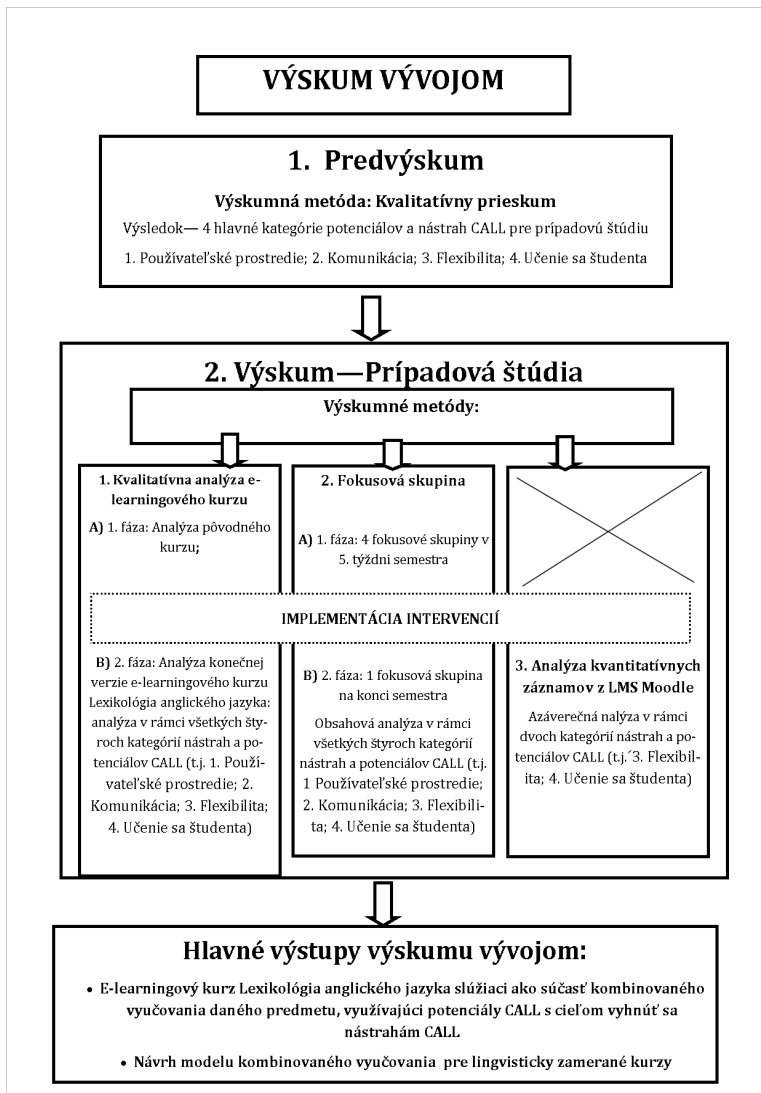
VÝSKUM VÝVOJOM

1. Predvýskum

Výskumná metóda: Kvalitatívny prieskum

Výsledok— 4 hlavné kategórie potenciálov a nástrah CALL pre prípadovú štúdiu

1. Používateľské prostredie; 2. Komunikácia; 3. Flexibilita; 4. Učenie sa študenta

2. Výskum—Prípadová štúdia

Výskumné metódy:

1. Kvalitatívna analýza e-learningového kurzu

A) 1. fáza: Analýza pôvodného kurzu;

B) 2. fáza: Analýza konečnej verzie e-learningového kurzu Lexikológia anglického jazyka: analýza v rámci všetkých štyroch kategórií nástrah a potenciálov CALL (t.j. 1. Používateľské prostredie; 2. Komunikácia; 3. Flexibilita; 4. Učenie sa študenta)

2. Fokusová skupina

A) 1. fáza: 4 fokusové skupiny v 5. týždni semestra

B) 2. fáza: 1 fokusová skupina na konci semestra

Obsahová analýza v rámci všetkých štyroch kategórií nástrah a potenciálov CALL (t.j. 1 Používateľské prostredie; 2. Komunikácia; 3. Flexibilita; 4. Učenie sa študenta)

IMPLEMENTÁCIA INTERVENCIÍ

3. Analýza kvantitatívnych záznamov z LMS Moodle

Azáverečná nalýza v rámci dvoch kategórií nástrah a potenciálov CALL (t.j.´3. Flexibilita; 4. Učenie sa študenta)

Hlavné výstupy výskumu vývojom:

• E-learningový kurz Lexikológia anglického jazyka slúžiaci ako súčasť kombinovaného vyučovania daného predmetu, využívajúci potenciály CALL s cieľom vyhnúť sa nástrahám CALL

• Návrh modelu kombinovaného vyučovania pre lingvisticky zamerané kurzy